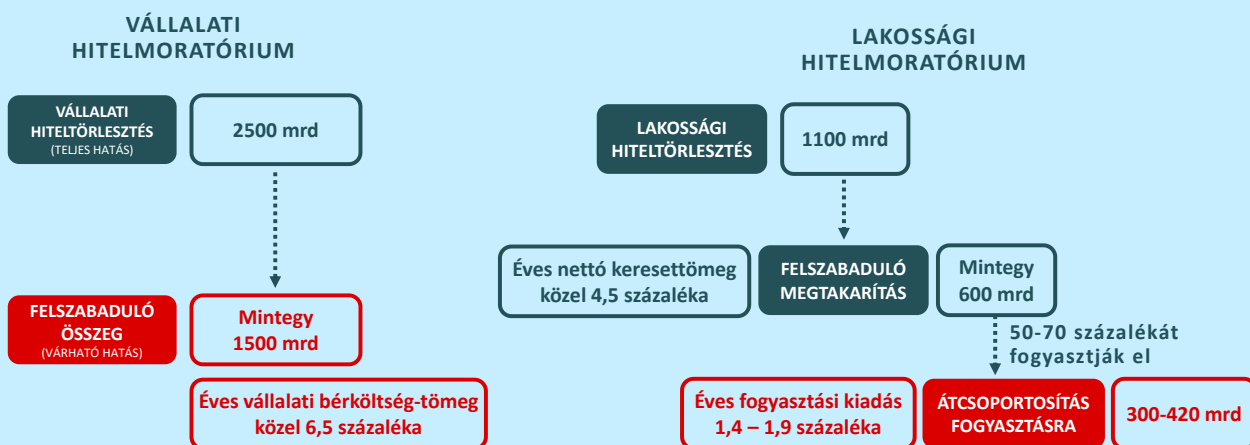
VÁLLALATI HITELMORATÓRIUM

VÁLLALATI HITELTÖRLESZTÉS (TELJES HATÁS)

2500 mrd

FELSZABADULÓ ÖSSZEG (VÁRHATÓ HATÁS)

Mintegy 1500 mrd

Éves vállalati bérköltség-tömeg közel 6,5 százaléka

LAKOSSÁGI HITELMORATÓRIUM

LAKOSSÁGI HITELTÖRLESZTÉS

1100 mrd

Éves nettó keresettömeg közel 4,5 százaléka

FELSZABADULÓ MEGTAKARÍTÁS

Mintegy 600 mrd

50-70 százalékát fogyasztják el

Éves fogyasztási kiadás 1,4 – 1,9 százaléka

ÁTCSOPORTOSÍTÁS FOGYASZTÁSRA

300-420 mrd